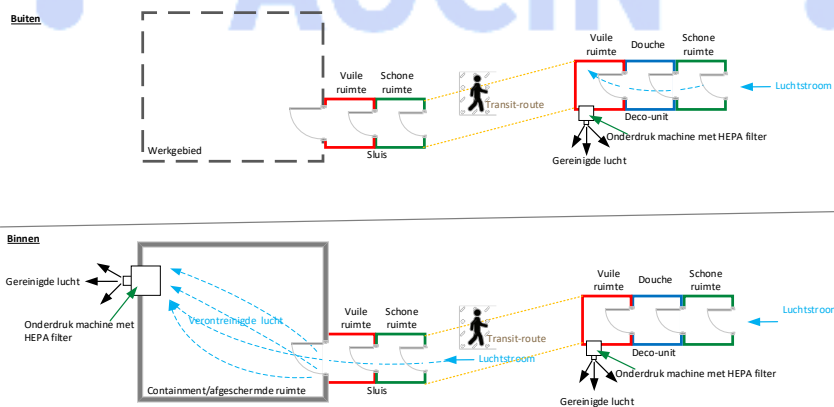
Buiten

Werkgebied

Vuile ruimte

Schone ruimte

Sluis

Transit-route

Vuile ruimte

Douche

Schone ruimte

Luchtstroom

Deco-unit

Onderdruk machine met HEPA filter

Gereinigde lucht

Binnen

Gereinigde lucht

Onderdruk machine met HEPA filter

Verontreinigde lucht

Containment/afgeschermde ruimte

Vuile ruimte

Schone ruimte

Sluis

Luchtstroom

Transit-route

Vuile ruimte

Douche

Schone ruimte

Luchtstroom

Deco-unit

Onderdruk machine met HEPA filter

Gereinigde lucht